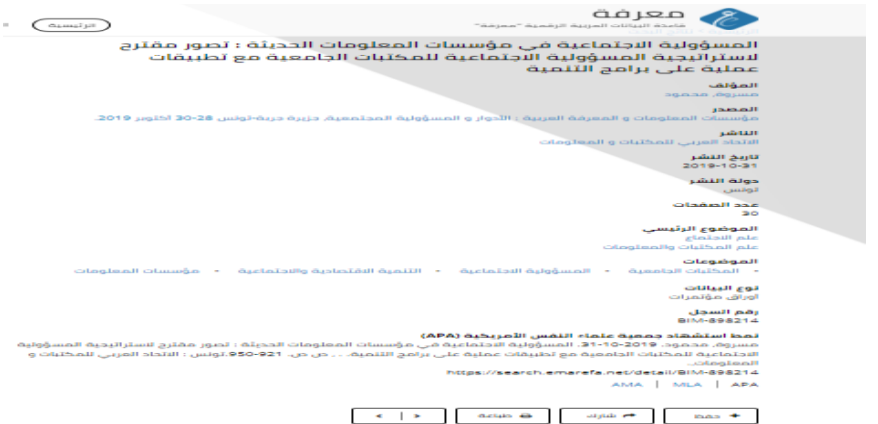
معرفة
قاعدة البيانات العربية الرقمية "معرفة"

الرئيسية

المسؤولية الاجتماعية في مؤسسات المعلومات الحديثة : تصور مقترح لاستراتيجية المسؤولية الاجتماعية للمكتبات الجامعية مع تطبيقات عملية على برامج التنمية

المؤلف
مسروة، محمود

المصدر
مؤسسات المعلومات و المعرفة العربية : الأدوار و المسؤولية المجتمعية، جزيرة جربة-تونس 28-30 أكتوبر 2019.

الناشر
الاتحاد العربي للمكتبات و المعلومات

تاريخ النشر
2019-10-31

دولة النشر
تونس

عدد الصفحات
30

الموضوع الرئيسي
علم الاجتماع
علم المكتبات والمعلومات

الموضوعات
المكتبات الجامعية - المسؤولية الاجتماعية - التنمية الاقتصادية والاجتماعية - مؤسسات المعلومات

نوع البيانات
أوراق مؤتمرات

رقم السجل
BIM-898214

نمط استشهاد جمعية علماء النفس الأمريكية (APA)
مسروة، محمود. 2019-10-31. المسؤولية الاجتماعية في مؤسسات المعلومات الحديثة : تصور مقترح لاستراتيجية المسؤولية الاجتماعية للمكتبات الجامعية مع تطبيقات عملية على برامج التنمية. . ص ص. 921-950.تونس : الاتحاد العربي للمكتبات و المعلومات.
https://search.emarefa.net/detail/BIM-898214

AMA | MLA | APA

حفظ | مشاركة | طباعة | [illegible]